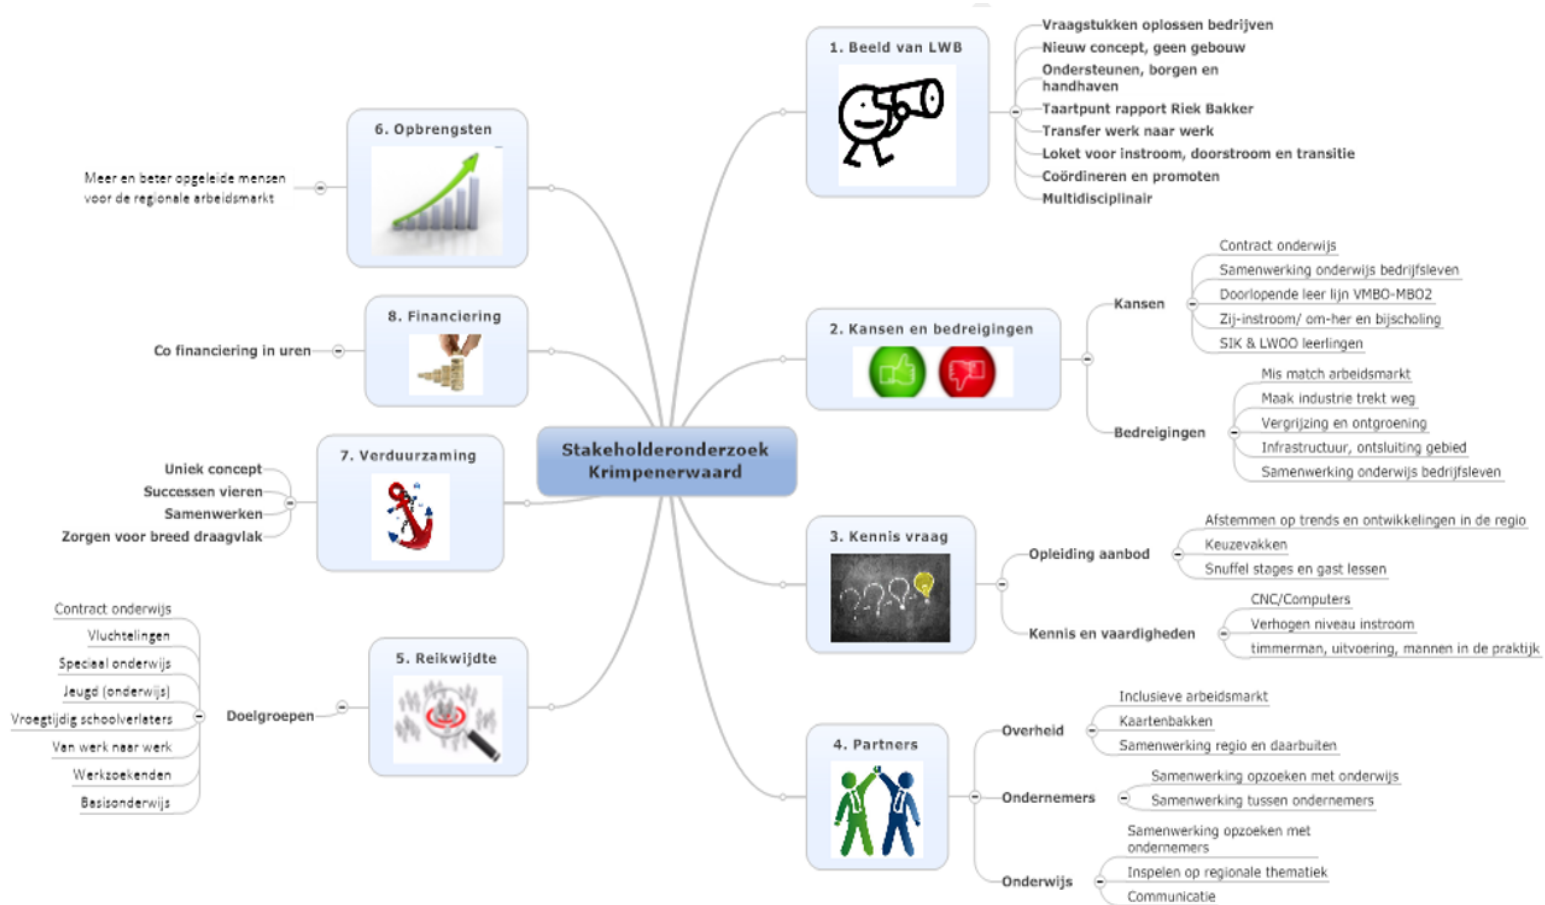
Stakeholderonderzoek Krimpenerwaard

1. Beeld van LWB
Vraagstukken oplossen bedrijven
Nieuw concept, geen gebouw
Ondersteunen, borgen en handhaven
Taartpunt rapport Riek Bakker
Transfer werk naar werk
Loket voor instroom, doorstroom en transitie
Coördineren en promoten
Multidisciplinair

2. Kansen en bedreigingen
Kansen
Contract onderwijs
Samenwerking onderwijs bedrijfsleven
Doorlopende leer lijn VMBO-MBO2
Zij-instroom/ om-her en bijscholing
SIK & LWOO leerlingen
Bedreigingen
Mis match arbeidsmarkt
Maak industrie trekt weg
Vergrijzing en ontgroening
Infrastructuur, ontsluiting gebied
Samenwerking onderwijs bedrijfsleven

3. Kennis vraag
Opleiding aanbod
Afstemmen op trends en ontwikkelingen in de regio
Keuzevakken
Snuffel stages en gast lessen
Kennis en vaardigheden
CNC/Computers
Verhogen niveau instroom
timmerman, uitvoering, mannen in de praktijk

4. Partners
Overheid
Inclusieve arbeidsmarkt
Kaartenbakken
Samenwerking regio en daarbuiten
Ondernemers
Samenwerking opzoeken met onderwijs
Samenwerking tussen ondernemers
Onderwijs
Samenwerking opzoeken met ondernemers
Inspelen op regionale thematiek
Communicatie

6. Opbrengsten
Meer en beter opgeleide mensen voor de regionale arbeidsmarkt

8. Financiering
Co financiering in uren

7. Verduurzaming
Uniek concept
Successen vieren
Samenwerken
Zorgen voor breed draagvlak

5. Reikwijdte
Doelgroepen
Contract onderwijs
Vluchtelingen
Speciaal onderwijs
Jeugd (onderwijs)
Vroegtijdig schoolverlaters
Van werk naar werk
Werkzoekenden
Basisonderwijs